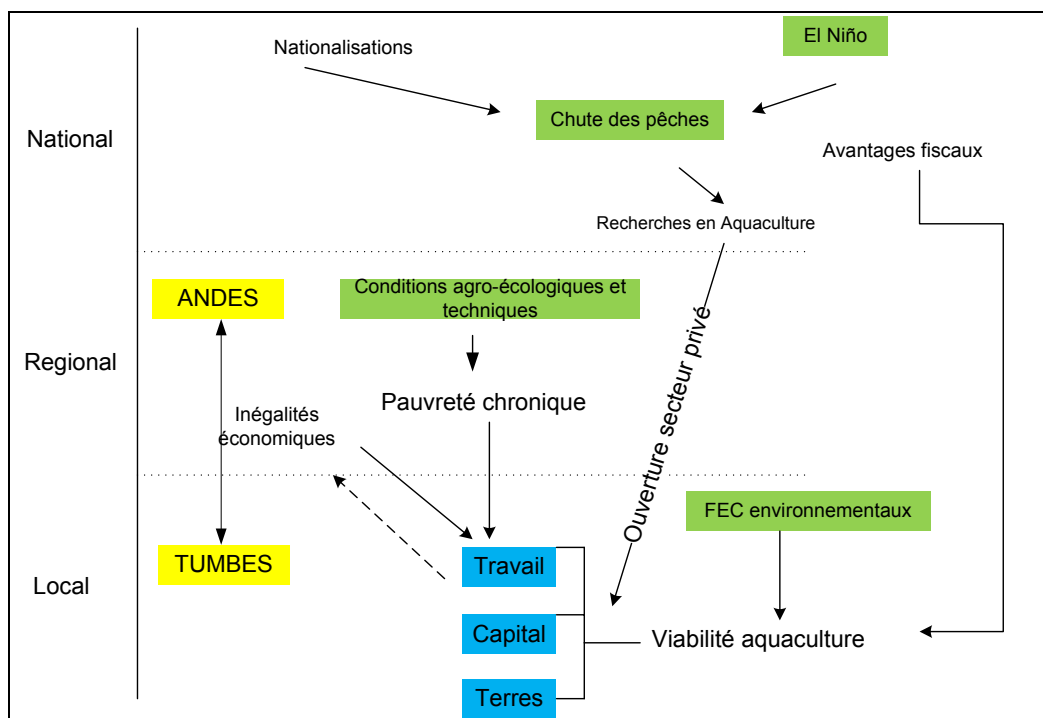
National

Regional

Local

Nationalisations

El Niño

Chute des pêches

Avantages fiscaux

Recherches en Aquaculture

ANDES

Conditions agro-écologiques et techniques

Pauvreté chronique

Ouverture secteur privé

Inégalités économiques

FEC environnementaux

TUMBES

Travail

Capital

Terres

Viabilité aquaculture